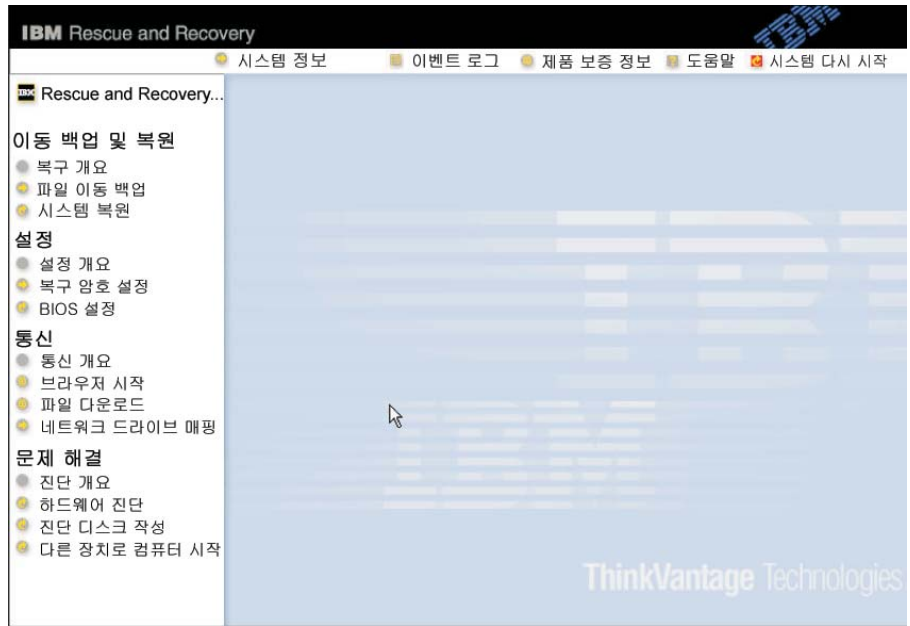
IBM Rescue and Recovery

IBM

시스템 정보 이벤트 로그 제품 보증 정보 도움말 시스템 다시 시작

Rescue and Recovery...

이동 백업 및 복원
복구 개요
파일 이동 백업
시스템 복원

설정
설정 개요
복구 암호 설정
BIOS 설정

통신
통신 개요
브라우저 시작
파일 다운로드
네트워크 드라이브 매핑

문제 해결
진단 개요
하드웨어 진단
진단 디스크 작성
다른 장치로 컴퓨터 시작

ThinkVantage Technologies